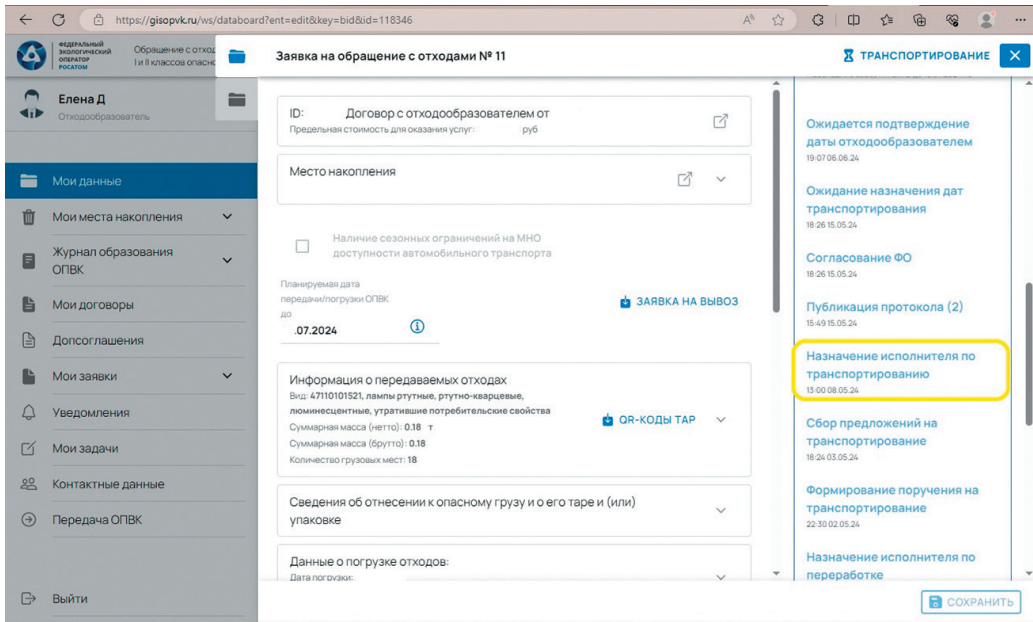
https://gisopvk.ru/ws/databoard?ent=edit&key=bid&id=118346

ФЕДЕРАЛЬНЫЙ ЭКОЛОГИЧЕСКИЙ ОПЕРАТОР РОСАТОМ

Обращение с отход I и II классов опасн

Заявка на обращение с отходами № 11

ТРАНСПОРТИРОВАНИЕ

Елена Д
Отходообразователь

Мои данные
Мои места накопления
Журнал образования ОПВК
Мои договоры
Допсоглашения
Мои заявки
Уведомления
Мои задачи
Контактные данные
Передача ОПВК
Выйти

ID: Договор с отходообразователем от
Предельная стоимость для оказания услуг: руб

Место накопления

Наличие сезонных ограничений на МНО доступности автомобильного транспорта

Планируемая дата передачи/погрузки ОПВК до
.07.2024

ЗАЯВКА НА ВЫВОЗ

Информация о передаваемых отходах
Вид: 47110101521, лампы ртутные, ртутно-кварцевые, люминесцентные, утратившие потребительские свойства
Суммарная масса (нетто): 0.18 т
Суммарная масса (брутто): 0.18
Количество грузовых мест: 18

QR-КОДЫ ТАР

Сведения об отнесении к опасному грузу и о его таре и (или) упаковке

Данные о погрузке отходов:
Дата погрузки:

Ожидается подтверждение даты отходообразователем
19:07 06.06.24

Ожидание назначения дат транспортирования
18:26 15.05.24

Согласование ФО
18:26 15.05.24

Публикация протокола (2)
15:49 15.05.24

Назначение исполнителя по транспортированию
13:00 08.05.24

Сбор предложений на транспортирование
18:24 03.05.24

Формирование поручения на транспортирование
22:30 02.05.24

Назначение исполнителя по переработке

СОХРАНИТЬ